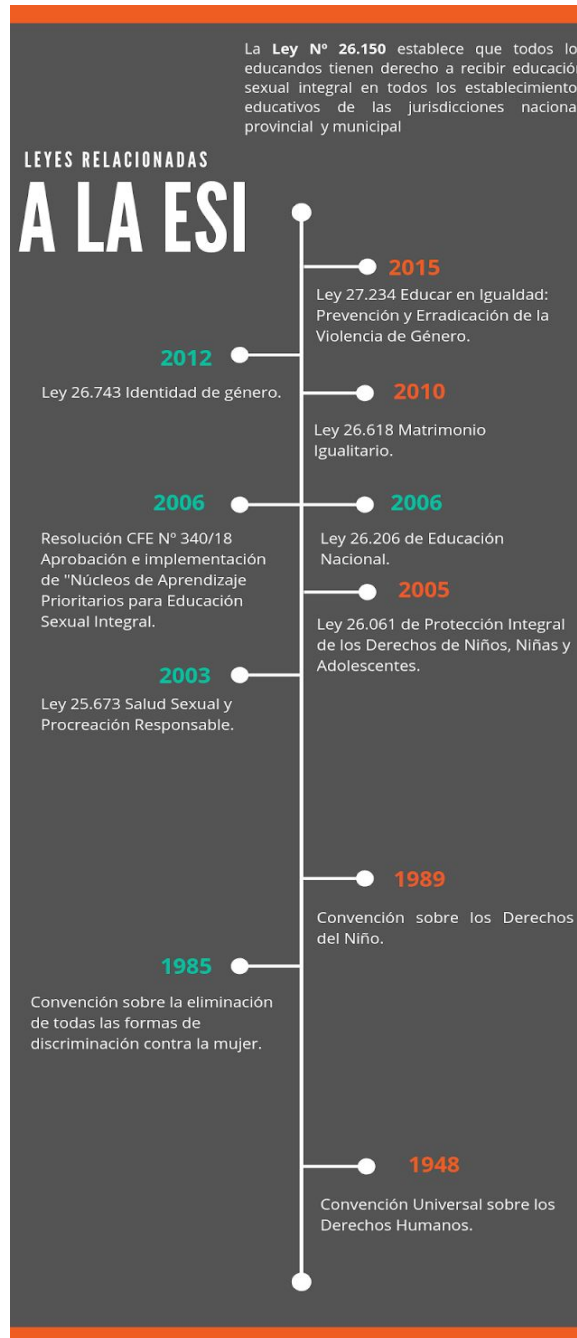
La **Ley Nº 26.150** establece que todos lo educandos tienen derecho a recibir educació sexual integral en todos los establecimiento educativos de las jurisdicciones naciona provincial y municipal

LEYES RELACIONADAS

A LA ESI

2015

Ley 27.234 Educar en Igualdad: Prevención y Erradicación de la Violencia de Género.

2012

Ley 26.743 Identidad de género.

2010

Ley 26.618 Matrimonio Igualitario.

2006

Resolución CFE Nº 340/18 Aprobación e implementación de "Núcleos de Aprendizaje Prioritarios para Educación Sexual Integral.

2006

Ley 26.206 de Educación Nacional.

2005

Ley 26.061 de Protección Integral de los Derechos de Niños, Niñas y Adolescentes.

2003

Ley 25.673 Salud Sexual y Procreación Responsable.

1989

Convención sobre los Derechos del Niño.

1985

Convención sobre la eliminación de todas las formas de discriminación contra la mujer.

1948

Convención Universal sobre los Derechos Humanos.